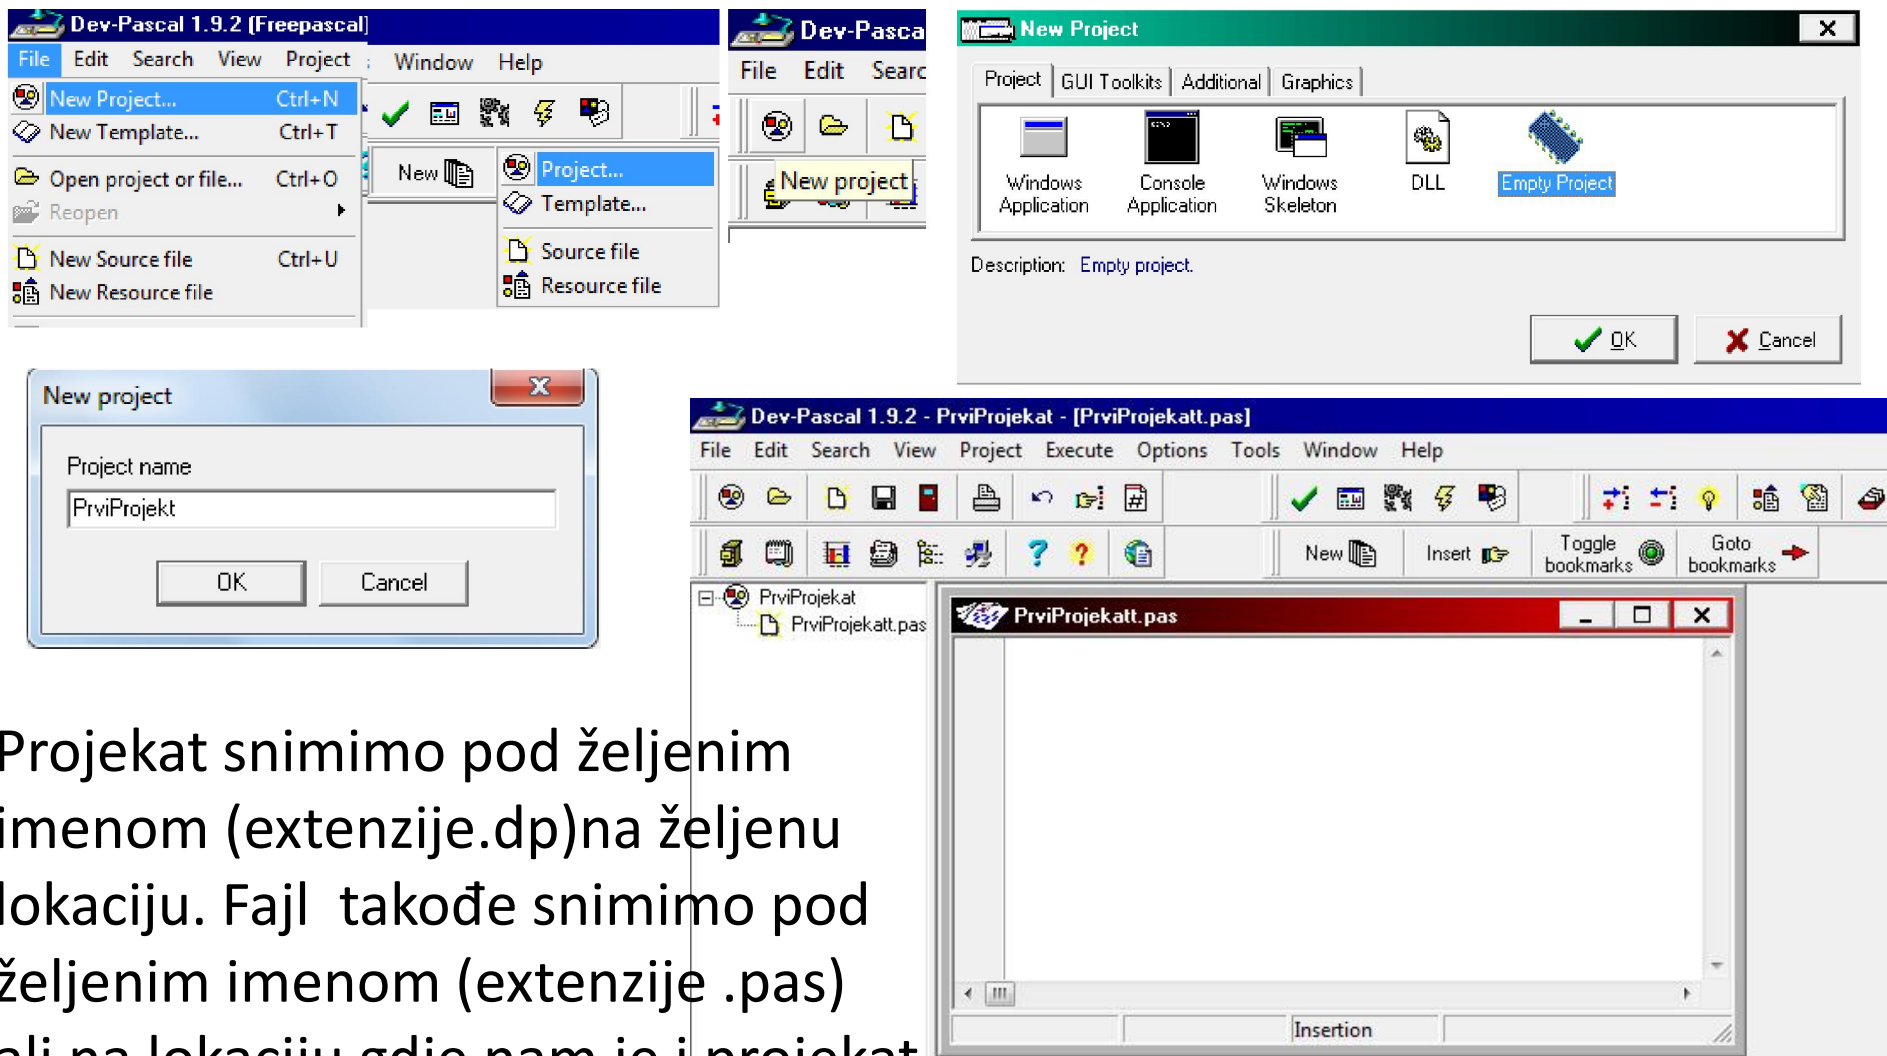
Dev-Pascal 1.9.2 [Freepascal]
File Edit Search View Project Window Help
New Project... Ctrl+N
New Template... Ctrl+T
Open project or file... Ctrl+O
Reopen
New Source file Ctrl+U
New Resource file

New
Project...
Template...
Source file
Resource file

Dev-Pasca
File Edit Searc
New project

New Project
Project GUI Toolkits Additional Graphics
Windows Application
Console Application
Windows Skeleton
DLL
Empty Project
Description: Empty project.
OK
Cancel

New project
Project name
PrviProjekt
OK Cancel

Dev-Pascal 1.9.2 - PrviProjekat - [PrviProjekatt.pas]
File Edit Search View Project Execute Options Tools Window Help
New Insert Toggle bookmarks Goto bookmarks
PrviProjekat
PrviProjekatt.pas
PrviProjekatt.pas
Insertion

Projekat snimimo pod željenim imenom (extenzije.dp)na željenu lokaciju. Fajl takođe snimimo pod željenim imenom (extenzije .pas) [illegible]